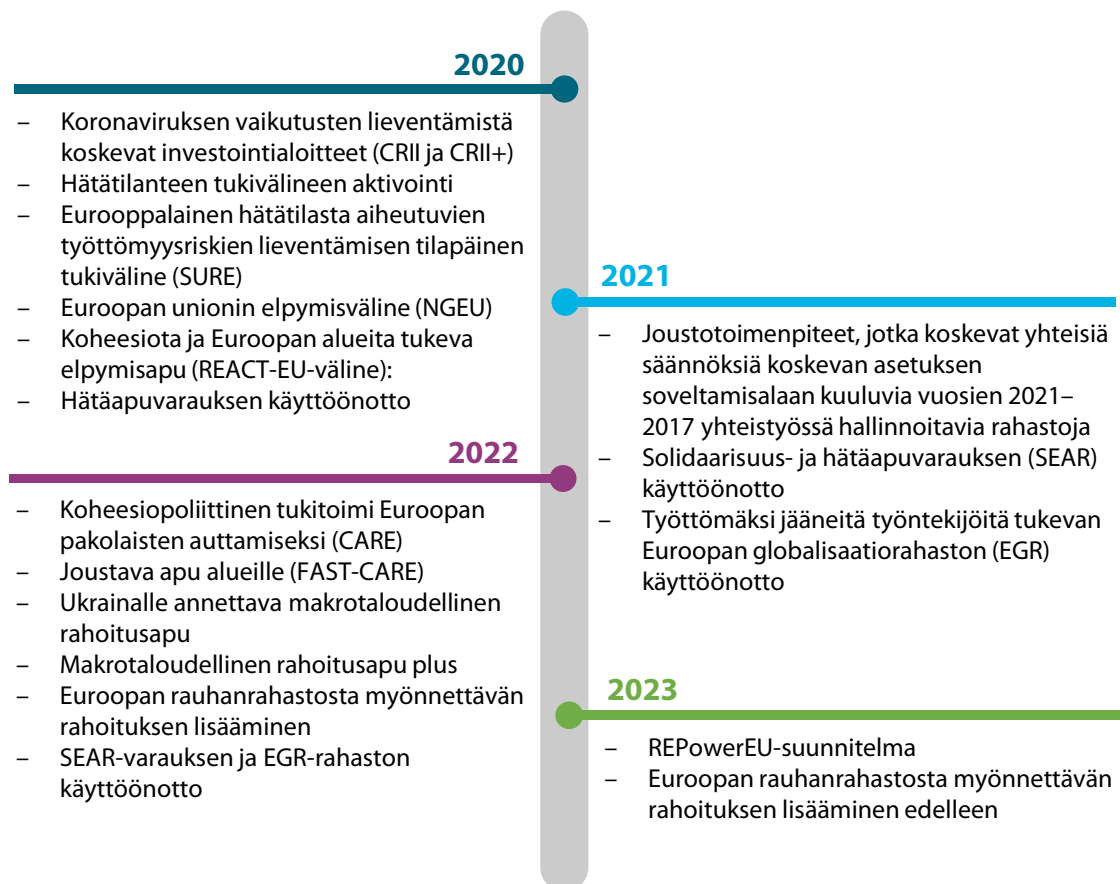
2020

– Koronaviruksen vaikutusten lieventämistä koskevat investointialoitteet (CRII ja CRII+)
– Hätätilanteen tukivälineen aktivointi
– Eurooppalainen hätätilasta aiheutuvien työttömyysriskien lieventämisen tilapäinen tukiväline (SURE)
– Euroopan unionin elpymisväline (NGEU)
– Koheesiota ja Euroopan alueita tukeva elpymisapu (REACT-EU-väline):
– Hätäapuvarauksen käyttöönotto

2021

– Joustotoimenpiteet, jotka koskevat yhteisiä säännöksiä koskevan asetuksen soveltamisalaan kuuluvia vuosien 2021–2017 yhteistyössä hallinnoitavia rahastoja
– Solidaarisuus- ja hätäapuvarauksen (SEAR) käyttöönotto
– Työttömäksi jääneitä työntekijöitä tukevan Euroopan globalisaatiorahaston (EGR) käyttöönotto

2022

– Koheesiopoliittinen tukitoimi Euroopan pakolaisten auttamiseksi (CARE)
– Joustava apu alueille (FAST-CARE)
– Ukrainalle annettava makrotaloudellinen rahoitusapu
– Makrotaloudellinen rahoitusapu plus
– Euroopan rauhanrahastosta myönnettävän rahoituksen lisääminen
– SEAR-varauksen ja EGR-rahaston käyttöönotto

2023

– REPowerEU-suunnitelma
– Euroopan rauhanrahastosta myönnettävän rahoituksen lisääminen edelleen